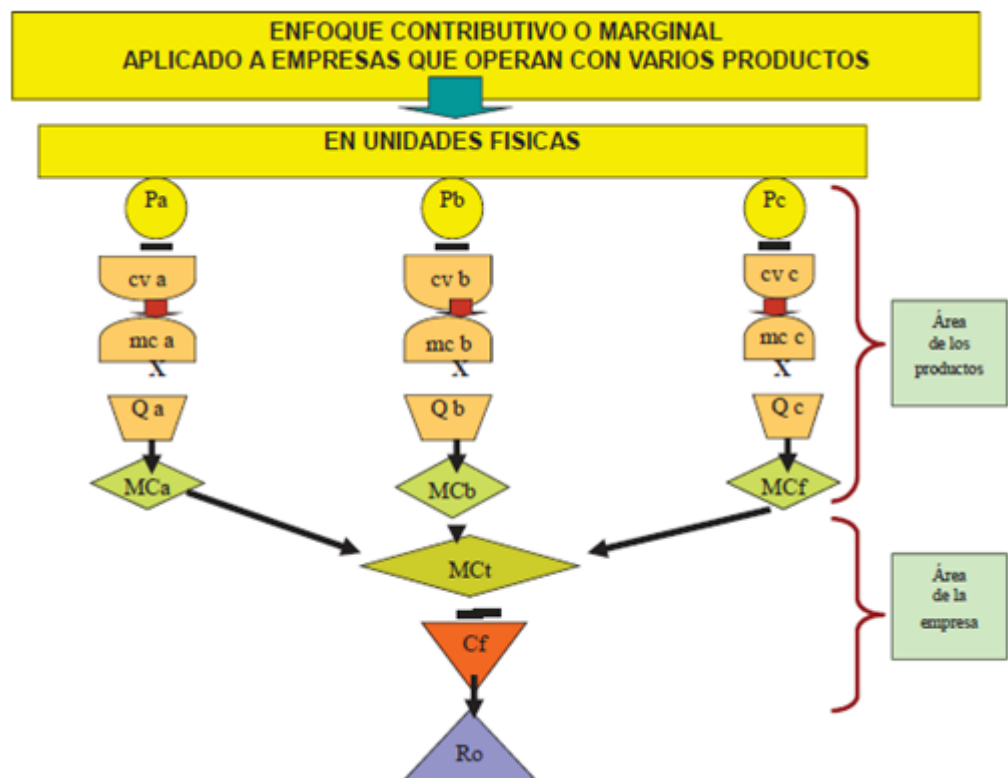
ENFOQUE CONTRIBUTIVO O MARGINAL
APLICADO A EMPRESAS QUE OPERAN CON VARIOS PRODUCTOS

EN UNIDADES FISICAS

Pa

cv a

mc a

X

Q a

MCa

Pb

cv b

mc b

X

Q b

MCb

Pc

cv c

mc c

X

Q c

MCf

Área de los productos

MCt

Cf

Ro

Área de la empresa